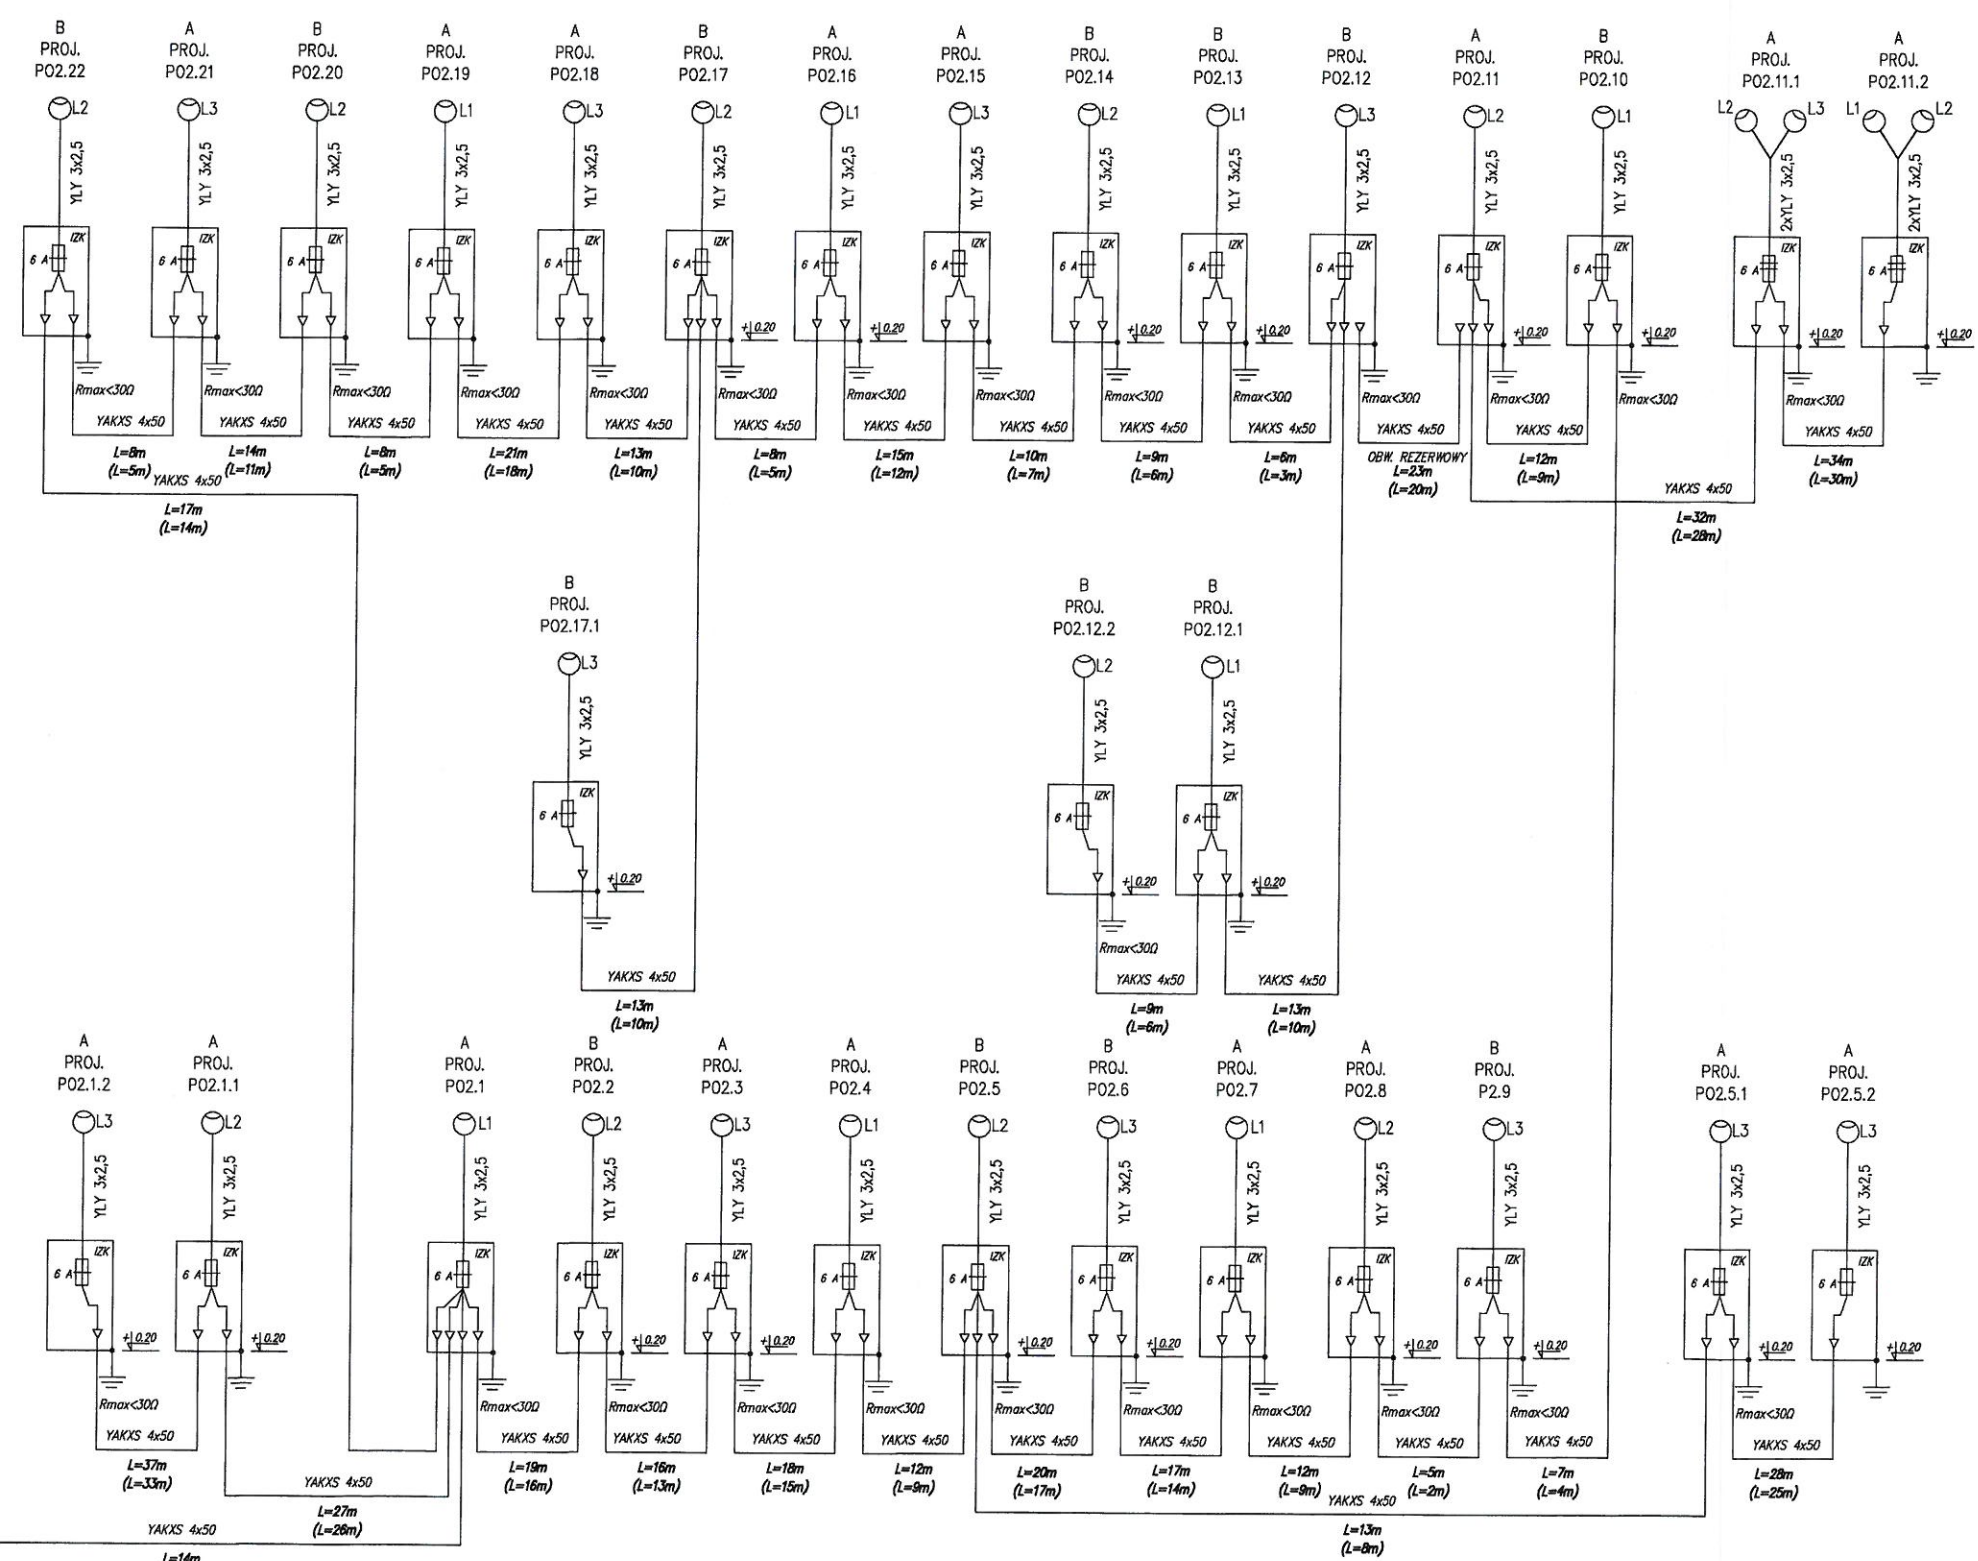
B
PROJ.
P02.22
L2
YLY 3x2,5
IZK
6 A
Rmax<30Ω
YAKXS 4x50
L=8m
(L=5m)

A
PROJ.
P02.21
L3
YLY 3x2,5
IZK
6 A
Rmax<30Ω
YAKXS 4x50
L=14m
(L=11m)

B
PROJ.
P02.20
L2
YLY 3x2,5
IZK
6 A
Rmax<30Ω
YAKXS 4x50
L=8m
(L=5m)

A
PROJ.
P02.19
L1
YLY 3x2,5
IZK
6 A
Rmax<30Ω
YAKXS 4x50
L=21m
(L=18m)

A
PROJ.
P02.18
L3
YLY 3x2,5
IZK
6 A
Rmax<30Ω
YAKXS 4x50
L=13m
(L=10m)

B
PROJ.
P02.17
L2
YLY 3x2,5
IZK
6 A
+0.20
Rmax<30Ω
YAKXS 4x50
L=8m
(L=5m)

A
PROJ.
P02.16
L1
YLY 3x2,5
IZK
6 A
+0.20
Rmax<30Ω
YAKXS 4x50
L=15m
(L=12m)

A
PROJ.
P02.15
L3
YLY 3x2,5
IZK
6 A
Rmax<30Ω
YAKXS 4x50
L=10m
(L=7m)

B
PROJ.
P02.14
L2
YLY 3x2,5
IZK
6 A
+0.20
Rmax<30Ω
YAKXS 4x50
L=9m
(L=6m)

B
PROJ.
P02.13
L1
YLY 3x2,5
IZK
6 A
+0.20
Rmax<30Ω
YAKXS 4x50
L=6m
(L=3m)

B
PROJ.
P02.12
L3
YLY 3x2,5
IZK
6 A
Rmax<30Ω
YAKXS 4x50
OBW. REZERWOWY
L=23m
(L=20m)

A
PROJ.
P02.11
L2
YLY 3x2,5
IZK
6 A
+0.20
Rmax<30Ω
YAKXS 4x50
L=12m
(L=9m)

B
PROJ.
P02.10
L1
YLY 3x2,5
IZK
6 A
+0.20
Rmax<30Ω

A
PROJ.
P02.11.1
L2 L3
2xYLY 3x2,5
IZK
6 A
+0.20
Rmax<30Ω
YAKXS 4x50
L=34m
(L=30m)

A
PROJ.
P02.11.2
L1 L2
2xYLY 3x2,5
IZK
6 A
+0.20

YAKXS 4x50
L=17m
(L=14m)

YAKXS 4x50
L=32m
(L=28m)

B
PROJ.
P02.17.1
L3
YLY 3x2,5
IZK
6 A
+0.20
YAKXS 4x50
L=13m
(L=10m)

B
PROJ.
P02.12.2
L2
YLY 3x2,5
IZK
6 A
+0.20
Rmax<30Ω
YAKXS 4x50
L=9m
(L=6m)

B
PROJ.
P02.12.1
L1
YLY 3x2,5
IZK
6 A
+0.20
YAKXS 4x50
L=13m
(L=10m)

A
PROJ.
P02.1.2
L3
YLY 3x2,5
IZK
6 A
+0.20
Rmax<30Ω
YAKXS 4x50
L=37m
(L=33m)

A
PROJ.
P02.1.1
L2
YLY 3x2,5
IZK
6 A
+0.20
YAKXS 4x50
L=27m
(L=26m)

A
PROJ.
P02.1
L1
YLY 3x2,5
IZK
6 A
Rmax<30Ω
YAKXS 4x50
L=19m
(L=16m)

B
PROJ.
P02.2
L2
YLY 3x2,5
IZK
6 A
+0.20
Rmax<30Ω
YAKXS 4x50
L=16m
(L=13m)

A
PROJ.
P02.3
L3
YLY 3x2,5
IZK
6 A
+0.20
Rmax<30Ω
YAKXS 4x50
L=18m
(L=15m)

A
PROJ.
P02.4
L1
YLY 3x2,5
IZK
6 A
Rmax<30Ω
YAKXS 4x50
L=12m
(L=9m)

B
PROJ.
P02.5
L2
YLY 3x2,5
IZK
6 A
+0.20
Rmax<30Ω
YAKXS 4x50
L=20m
(L=17m)

B
PROJ.
P02.6
L3
YLY 3x2,5
IZK
6 A
+0.20
Rmax<30Ω
YAKXS 4x50
L=17m
(L=14m)

A
PROJ.
P02.7
L1
YLY 3x2,5
IZK
6 A
Rmax<30Ω
YAKXS 4x50
L=12m
(L=9m)

A
PROJ.
P02.8
L2
YLY 3x2,5
IZK
6 A
+0.20
Rmax<30Ω
YAKXS 4x50
L=5m
(L=2m)

B
PROJ.
P2.9
L3
YLY 3x2,5
IZK
6 A
+0.20
Rmax<30Ω
YAKXS 4x50
L=7m
(L=4m)

A
PROJ.
P02.5.1
L3
YLY 3x2,5
IZK
6 A
+0.20
Rmax<30Ω
YAKXS 4x50
L=28m
(L=25m)

A
PROJ.
P02.5.2
L3
YLY 3x2,5
IZK
6 A
+0.20

YAKXS 4x50
L=13m
(L=8m)

YAKXS 4x50
L=14m